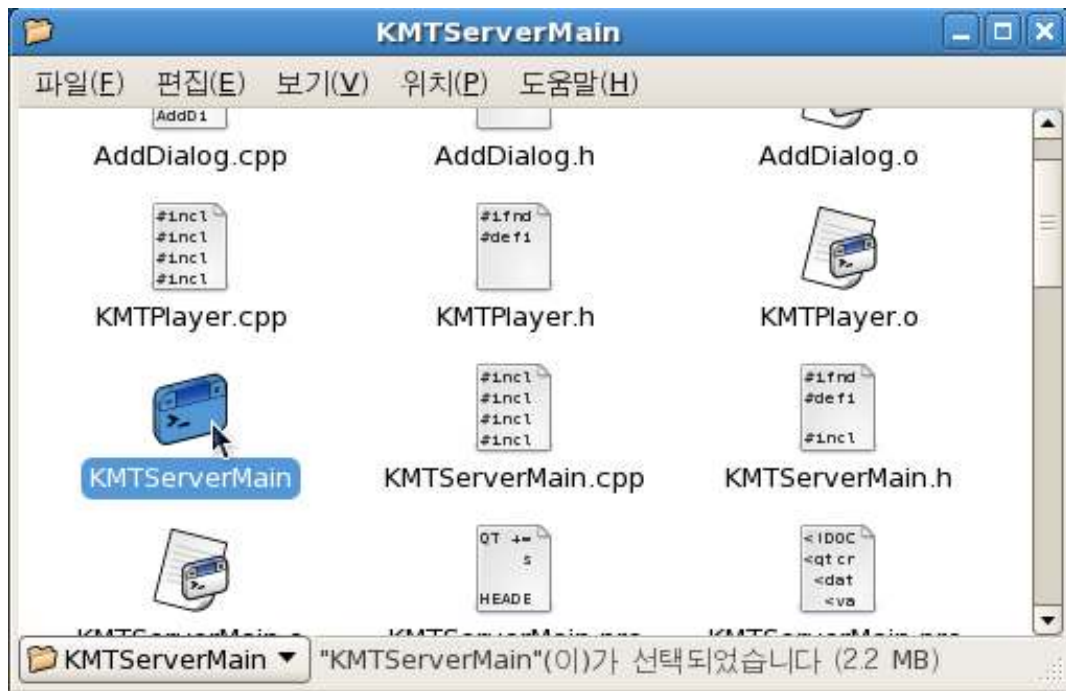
KMTServerMain

파일(F) 편집(E) 보기(V) 위치(P) 도움말(H)

AddDi

AddDialog.cpp AddDialog.h AddDialog.o

#incl
#incl
#incl
#incl

#ifnd
#defi

KMTPlayer.cpp KMTPlayer.h KMTPlayer.o

#incl
#incl
#incl
#incl

#ifnd
#defi

#incl

KMTServerMain KMTServerMain.cpp KMTServerMain.h

QT +=
s
HEADE

<!DOC
<qt cr
<dat
<va

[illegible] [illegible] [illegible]

KMTServerMain ▼ "KMTServerMain"(이)가 선택되었습니다 (2.2 MB)